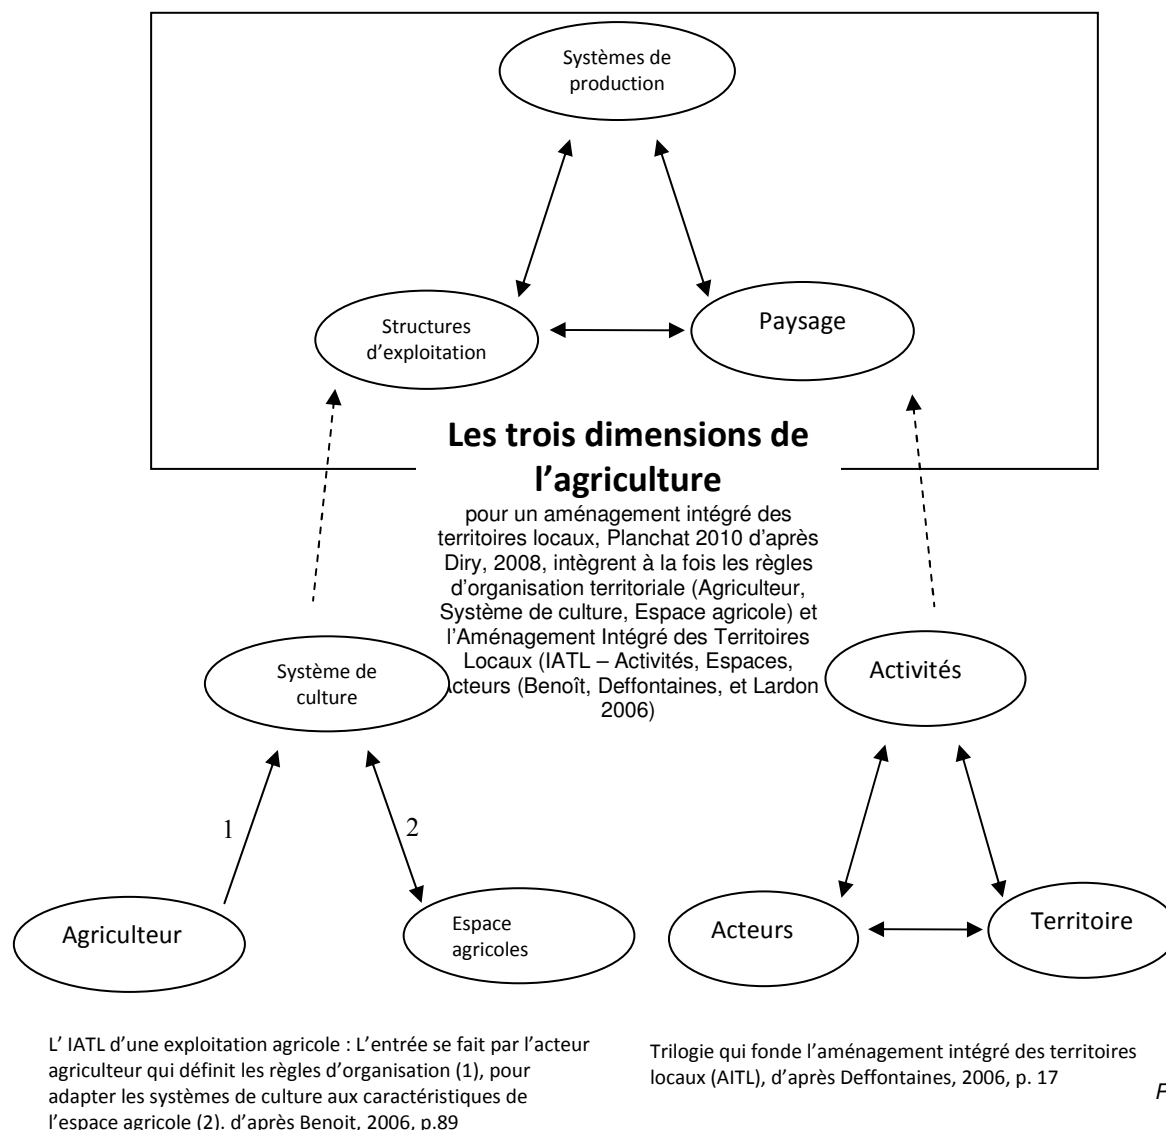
Systèmes de production

Structures d'exploitation

Paysage

Les trois dimensions de l'agriculture

pour un aménagement intégré des territoires locaux, Planchat 2010 d'après Diry, 2008, intègrent à la fois les règles d'organisation territoriale (Agriculteur, Système de culture, Espace agricole) et l'Aménagement Intégré des Territoires Locaux (IATL – Activités, Espaces, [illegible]cteurs (Benoît, Deffontaines, et Lardon 2006)

Système de culture

Activités

1

2

Agriculteur

Espace agricoles

Acteurs

Territoire

L' IATL d'une exploitation agricole : L'entrée se fait par l'acteur agriculteur qui définit les règles d'organisation (1), pour adapter les systèmes de culture aux caractéristiques de l'espace agricole (2). d'après Benoit, 2006, p.89

Trilogie qui fonde l'aménagement intégré des territoires locaux (AITL), d'après Deffontaines, 2006, p. 17

F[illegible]